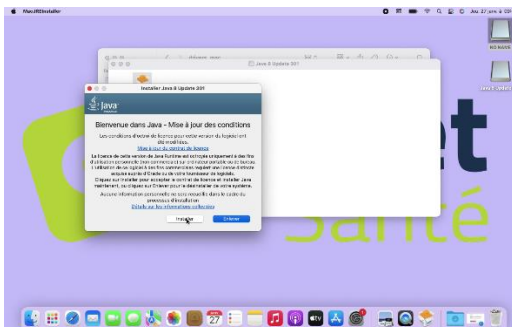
MacOSInstaller

Jeu 17 juin à 10:

NO NAME

Java 8 Update

Java 8 Update 291

Installer Java 8 Update 291

Java

Bienvenue dans Java - Mise à jour des conditions

Les conditions d'octroi de licence pour cette version du logiciel ont été modifiées.

Mise à jour du contrat de licence

La licence de cette version de Java Runtime est octroyée uniquement à des fins d'utilisation personnelle (non commerciale) sur un ordinateur portable ou de bureau. L'utilisation de ce logiciel à des fins commerciales requiert une licence distincte acquise auprès d'Oracle ou de votre fournisseur de logiciels.

Cliquez sur Installer pour accepter le contrat de licence et installer Java maintenant, ou cliquez sur Enlever pour le désinstaller de votre système.

Aucune information personnelle ne sera recueillie dans le cadre du processus d'installation.

Détails sur les informations collectées

Installer

Enlever

et

Santé